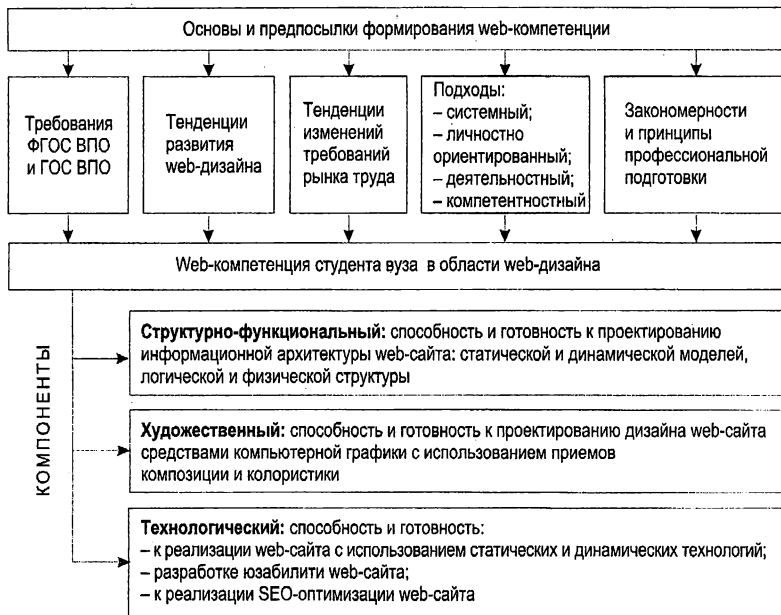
Основы и предпосылки формирования web-компетенции

Требования ФГОС ВПО и ГОС ВПО

Тенденции развития web-дизайна

Тенденции изменений требований рынка труда

Подходы:
– системный;
– личностно ориентированный;
– деятельностный;
– компетентностный

Закономерности и принципы профессиональной подготовки

Web-компетенция студента вуза в области web-дизайна

КОМПОНЕНТЫ

**Структурно-функциональный:** способность и готовность к проектированию информационной архитектуры web-сайта: статической и динамической моделей, логической и физической структуры

**Художественный:** способность и готовность к проектированию дизайна web-сайта средствами компьютерной графики с использованием приемов композиции и колористики

**Технологический:** способность и готовность:
– к реализации web-сайта с использованием статических и динамических технологий;
– разработке юзабилити web-сайта;
– к реализации SEO-оптимизации web-сайта